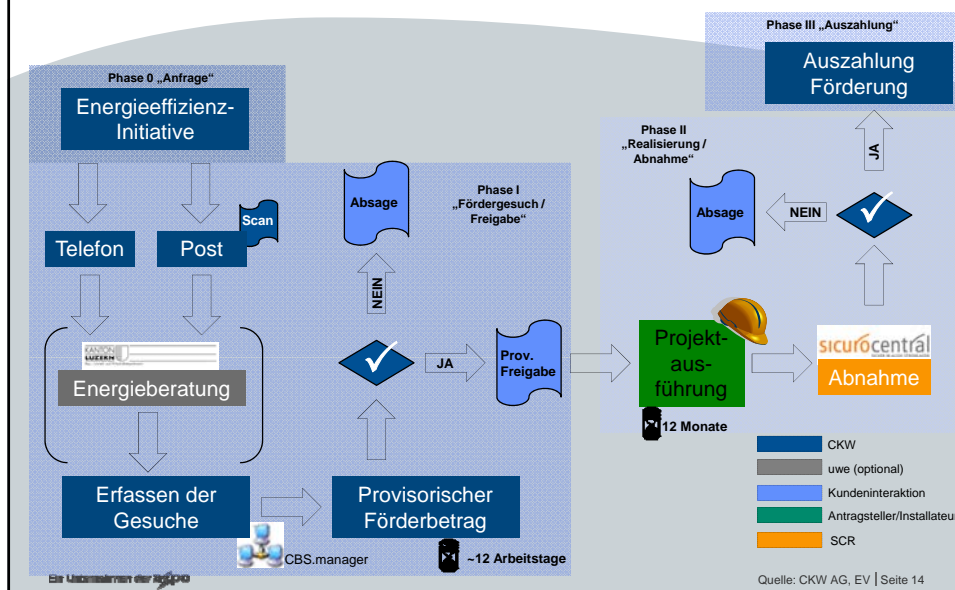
Phase III „Auszahlung“

Auszahlung Förderung

Phase 0 „Anfrage“

Energieeffizienz-Initiative

Phase II „Realisierung / Abnahme“

JA

Absage

Phase I „Fördergesuch / Freigabe“

Absage

NEIN

Scan

Telefon

Post

NEIN

KANTON LUZERN

Energieberatung

JA

Prov. Freigabe

Projekt-ausführung

sicurocentral

Abnahme

12 Monate

CKW

uwe (optional)

Kundeninteraktion

Antragsteller/Installateu

SCR

Erfassen der Gesuche

Provisorischer Förderbetrag

CBS.manager

~12 Arbeitstage

Ein Unternehmen der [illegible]

Quelle: CKW AG, EV | Seite 14